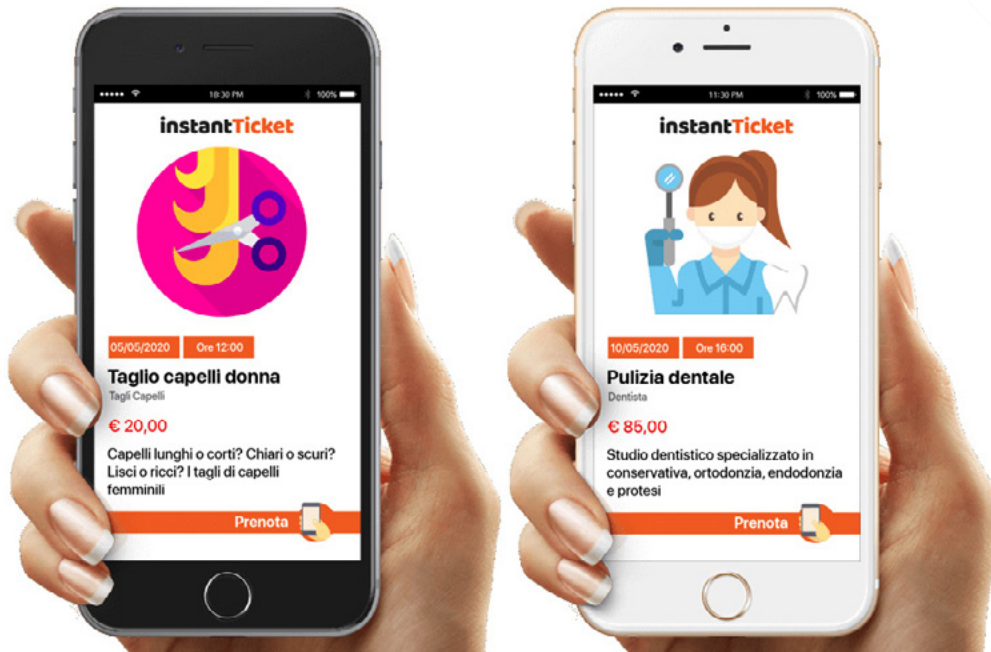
18:30 PM 100%

instantTicket

05/05/2020 Ore 12:00

Taglio capelli donna

Tagli Capelli

€ 20,00

Capelli lunghi o corti? Chiari o scuri? Lisci o ricci? I tagli di capelli femminili

Prenota

11:30 PM 100%

instantTicket

10/05/2020 Ore 16:00

Pulizia dentale

Dentista

€ 85,00

Studio dentistico specializzato in conservativa, ortodonzia, endodonzia e protesi

Prenota